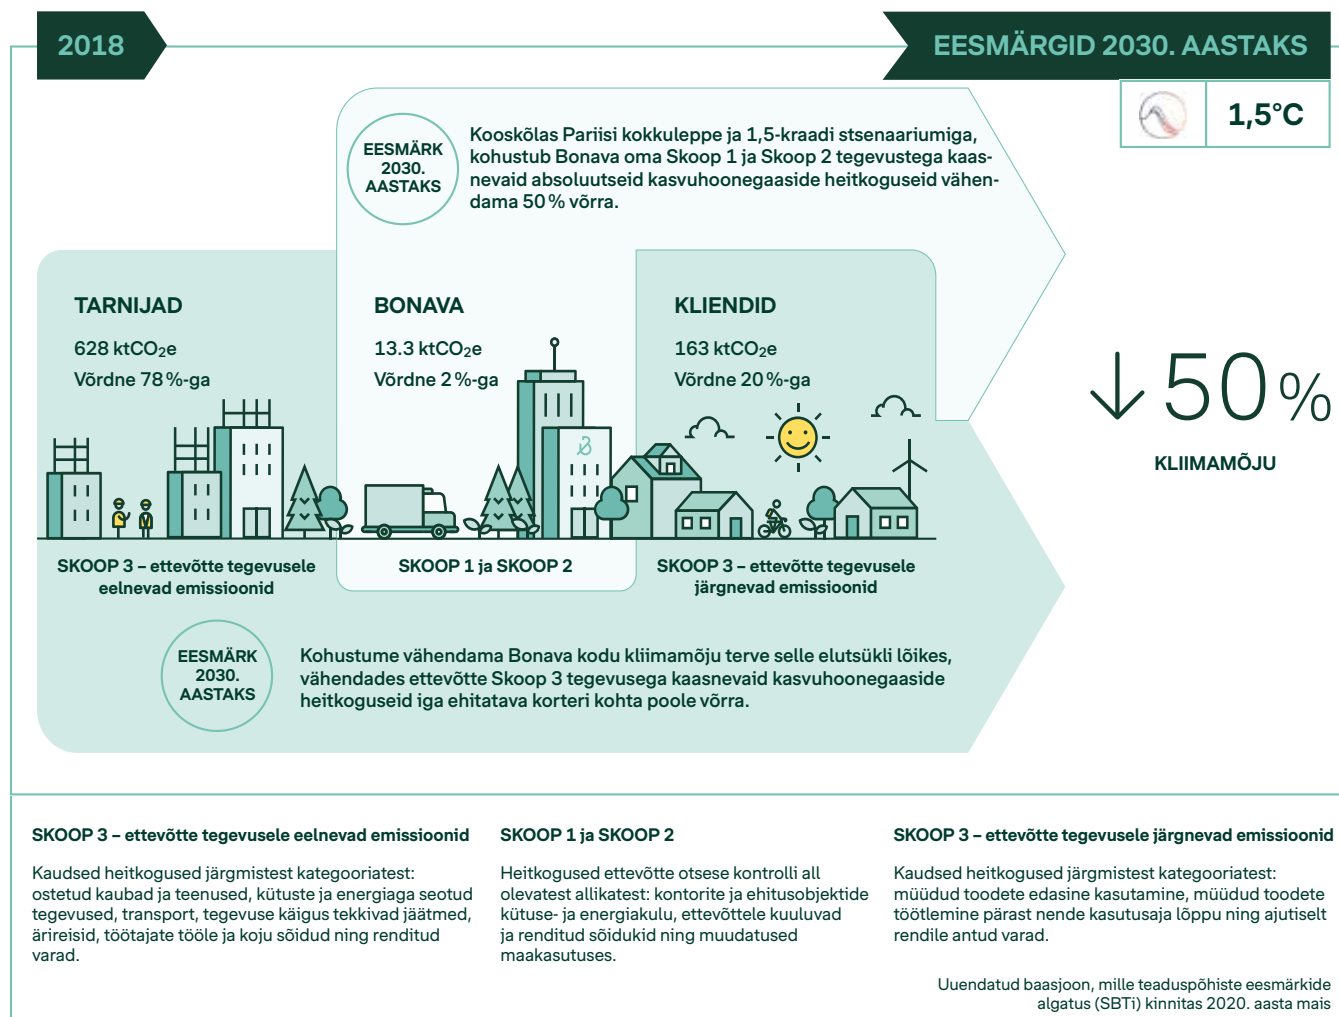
2018

EESMÄRGID 2030. AASTAKS

1,5°C

EESMÄRK 2030. AASTAKS

Kooskõlas Pariisi kokkuleppe ja 1,5-kraadi stsenaariumiga, kohustub Bonava oma Skoop 1 ja Skoop 2 tegevustega kaasnevaid absoluutseid kasvuhoonegaaside heitkoguseid vähendama 50 % võrra.

TARNIJAD

628 kt$CO_2$e

Võrdne 78 %-ga

BONAVA

13.3 kt$CO_2$e

Võrdne 2 %-ga

KLIENDID

163 kt$CO_2$e

Võrdne 20 %-ga

↓ 50 %

KLIIMAMÕJU

SKOOP 3 – ettevõtte tegevusele eelnevad emissioonid

SKOOP 1 ja SKOOP 2

SKOOP 3 – ettevõtte tegevusele järgnevad emissioonid

EESMÄRK 2030. AASTAKS

Kohustume vähendama Bonava kodu kliimamõju terve selle elutsükli lõikes, vähendades ettevõtte Skoop 3 tegevusega kaasnevaid kasvuhoonegaaside heitkoguseid iga ehitatava korteri kohta poole võrra.

SKOOP 3 – ettevõtte tegevusele eelnevad emissioonid

Kaudsed heitkogused järgmistest kategooriatest: ostetud kaubad ja teenused, kütuste ja energiaga seotud tegevused, transport, tegevuse käigus tekkivad jäätmed, ärireisid, töötajate tööle ja koju sõidud ning renditud varad.

SKOOP 1 ja SKOOP 2

Heitkogused ettevõtte otsese kontrolli all olevatest allikatest: kontorite ja ehitusobjektide kütuse- ja energiakulu, ettevõttele kuuluvad ja renditud sõidukid ning muudatused maakasutuses.

SKOOP 3 – ettevõtte tegevusele järgnevad emissioonid

Kaudsed heitkogused järgmistest kategooriatest: müüdud toodete edasine kasutamine, müüdud toodete töötlemine pärast nende kasutusaja lõppu ning ajutiselt rendile antud varad.

Uuendatud baasjoon, mille teaduspõhiste eesmärkide algatus (SBTi) kinnitas 2020. aasta mais